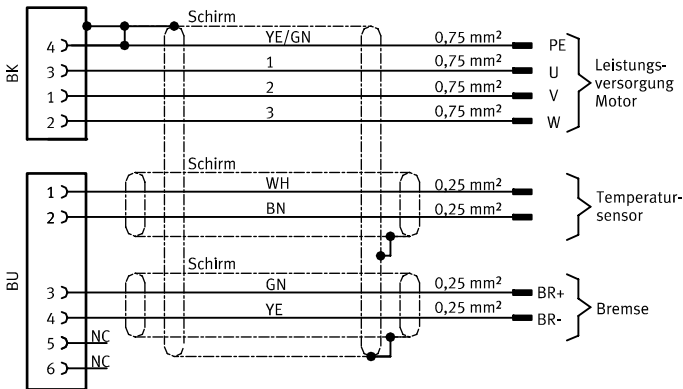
BK
4
3
1
2

Schirm
YE/GN
1
2
3

0,75 mm²
0,75 mm²
0,75 mm²
0,75 mm²

PE
U
V
W

Leistungsversorgung Motor

BU
1
2

Schirm
WH
BN

0,25 mm²
0,25 mm²

Temperatursensor

Schirm
3
4
5 NC
6 NC

GN
YE

0,25 mm²
0,25 mm²

BR+
BR-

Bremse